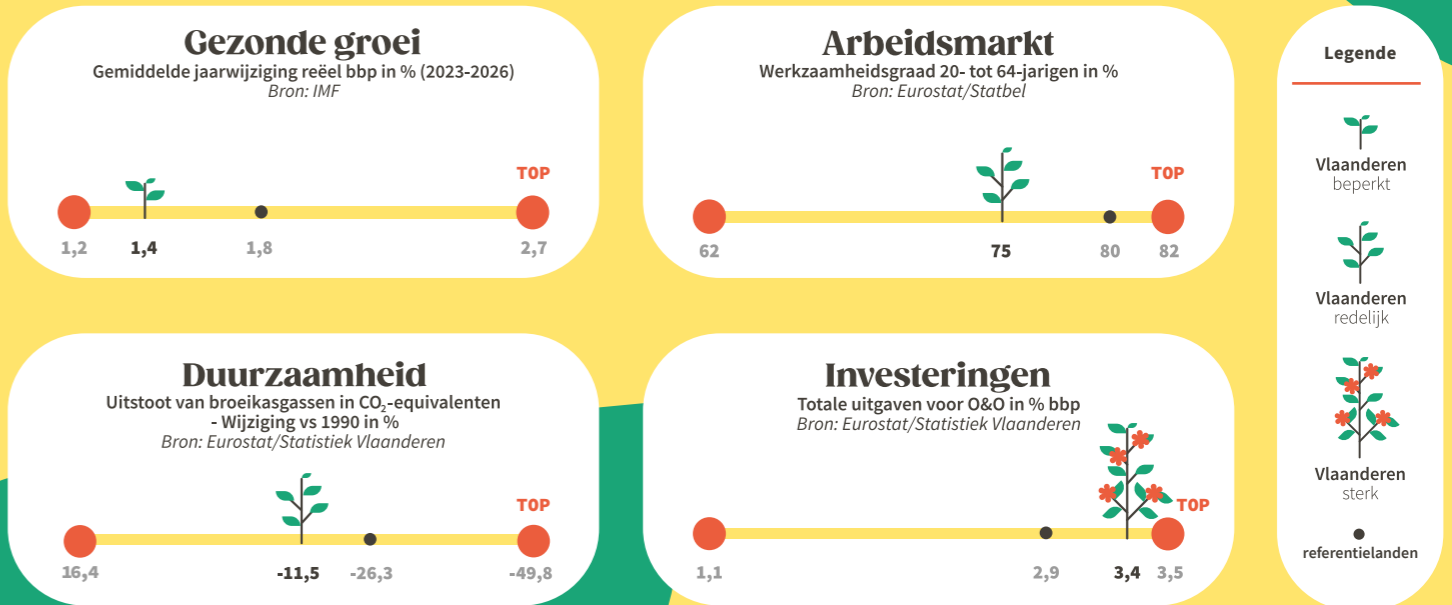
Gezonde groei
Gemiddelde jaarwijziging reëel bbp in % (2023-2026)
Bron: IMF

TOP

1,2 1,4 1,8 2,7

Arbeidsmarkt
Werkzaamheidsgraad 20- tot 64-jarigen in %
Bron: Eurostat/Statbel

TOP

62 75 80 82

Legende

Vlaanderen
beperkt

Vlaanderen
redelijk

Vlaanderen
sterk

referentielanden

Duurzaamheid
Uitstoot van broeikasgassen in $CO_2$-equivalenten - Wijziging vs 1990 in %
Bron: Eurostat/Statistiek Vlaanderen

TOP

16,4 -11,5 -26,3 -49,8

Investeringen
Totale uitgaven voor O&O in % bbp
Bron: Eurostat/Statistiek Vlaanderen

TOP

1,1 2,9 3,4 3,5